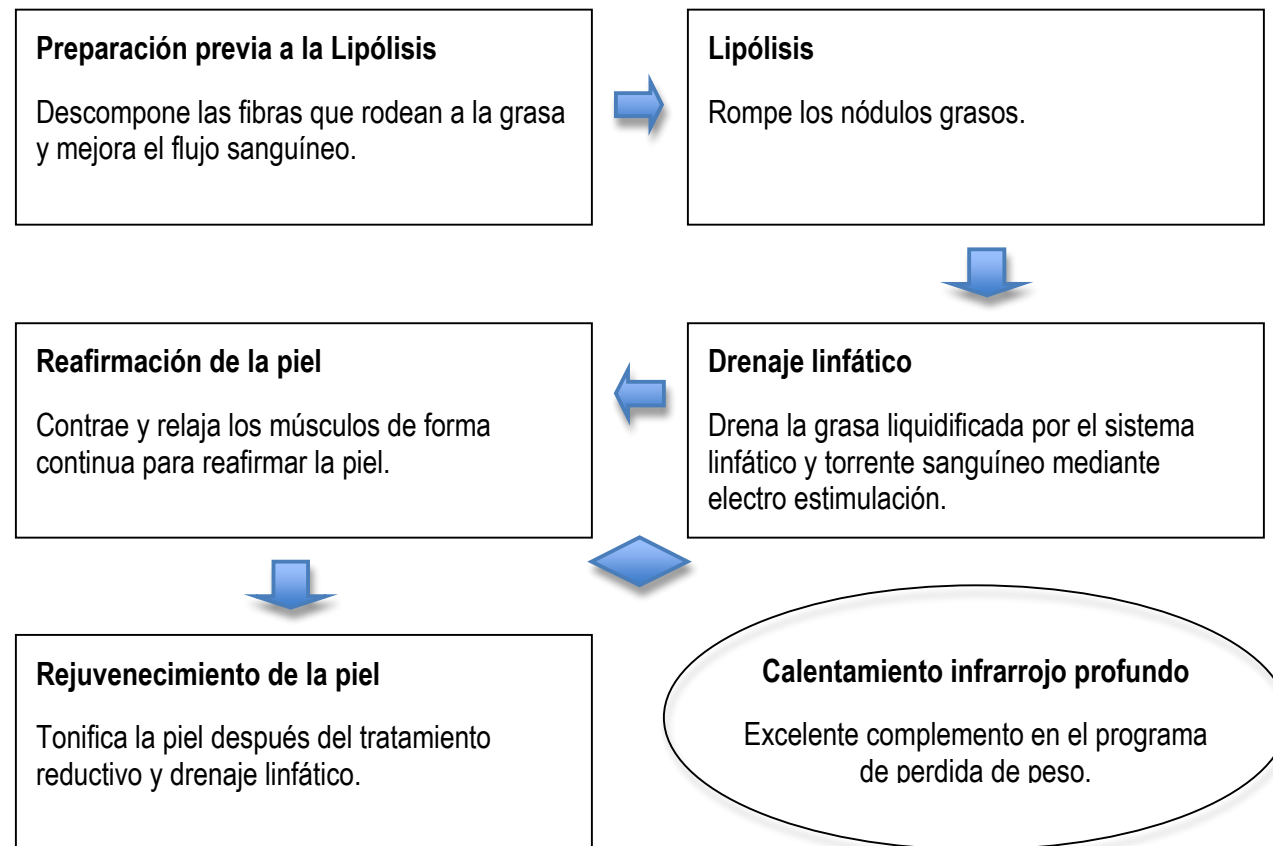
**Preparación previa a la Lipólisis**

Descompone las fibras que rodean a la grasa y mejora el flujo sanguíneo.

**Lipólisis**

Rompe los nódulos grasos.

**Reafirmación de la piel**

Contrae y relaja los músculos de forma continua para reafirmar la piel.

**Drenaje linfático**

Drena la grasa liquidificada por el sistema linfático y torrente sanguíneo mediante electro estimulación.

**Rejuvenecimiento de la piel**

Tonifica la piel después del tratamiento reductivo y drenaje linfático.

**Calentamiento infrarrojo profundo**

Excelente complemento en el programa de perdida de peso.